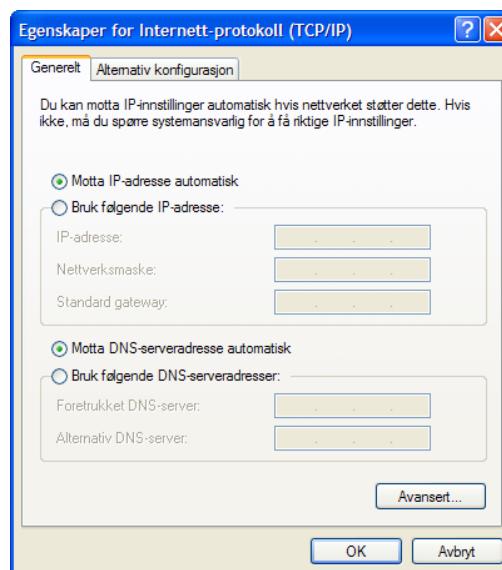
Egenskaper for Internett-protokoll (TCP/IP)

Generelt | Alternativ konfigurasjon

Du kan motta IP-innstillinger automatisk hvis nettverket støtter dette. Hvis ikke, må du spørre systemansvarlig for å få riktige IP-innstillinger.

Motta IP-adresse automatisk

Bruk følgende IP-adresse:

IP-adresse: . . .

Nettverksmaske: . . .

Standard gateway: . . .

Motta DNS-serveradresse automatisk

Bruk følgende DNS-serveradresser:

Foretrukket DNS-server: . . .

Alternativ DNS-server: . . .

Avansert...

OK | Avbryt